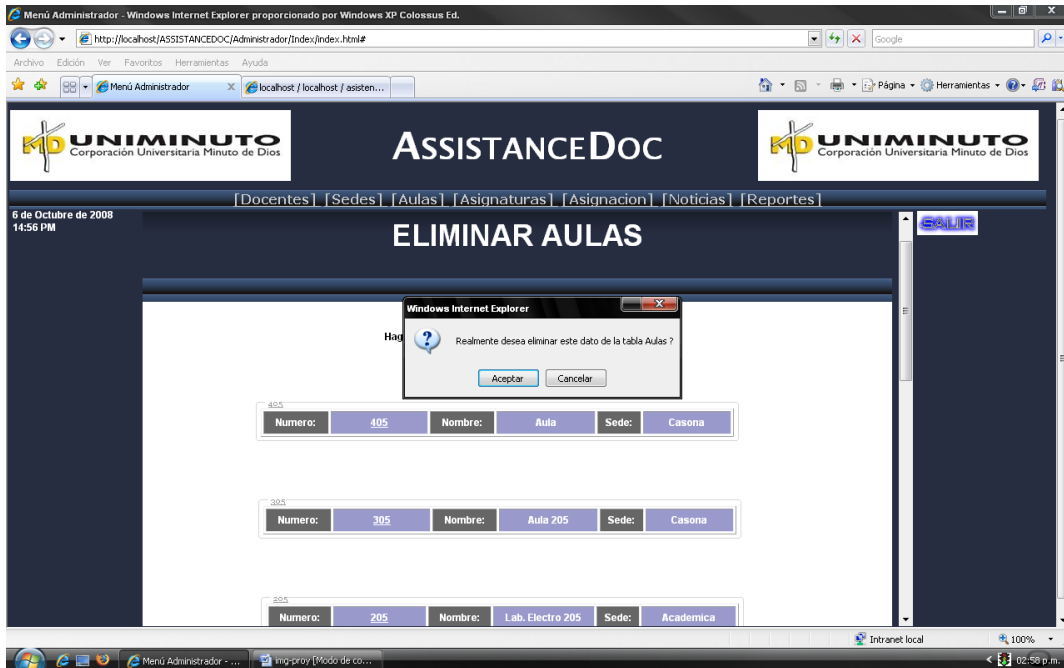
Menú Administrador - Windows Internet Explorer proporcionado por Windows XP Colossus Ed.

http://localhost/ASSISTANCEDOC/Administrador/Index/index.html#

Google

Archivo Edición Ver Favoritos Herramientas Ayuda

Menú Administrador

localhost / localhost / asisten...

Página Herramientas

UNIMINUTO Corporación Universitaria Minuto de Dios

ASSISTANCEDOC

UNIMINUTO Corporación Universitaria Minuto de Dios

[Docentes] [Sedes] [Aulas] [Asignaturas] [Asignacion] [Noticias] [Reportes]

6 de Octubre de 2008
14:56 PM

ELIMINAR AULAS

SALIR

Windows Internet Explorer

Realmente desea eliminar este dato de la tabla Aulas ?

Aceptar Cancelar

Hag

405

| Numero: | 405 | Nombre: | Aula | Sede: | Casona |
|---|---|---|---|---|---|

305

| Numero: | 305 | Nombre: | Aula 205 | Sede: | Casona |
|---|---|---|---|---|---|

205

| Numero: | 205 | Nombre: | Lab. Electro 205 | Sede: | Academica |
|---|---|---|---|---|---|

Intranet local

100%

Menú Administrador - ...

img-proy [Modo de co...

02:58 p.m.